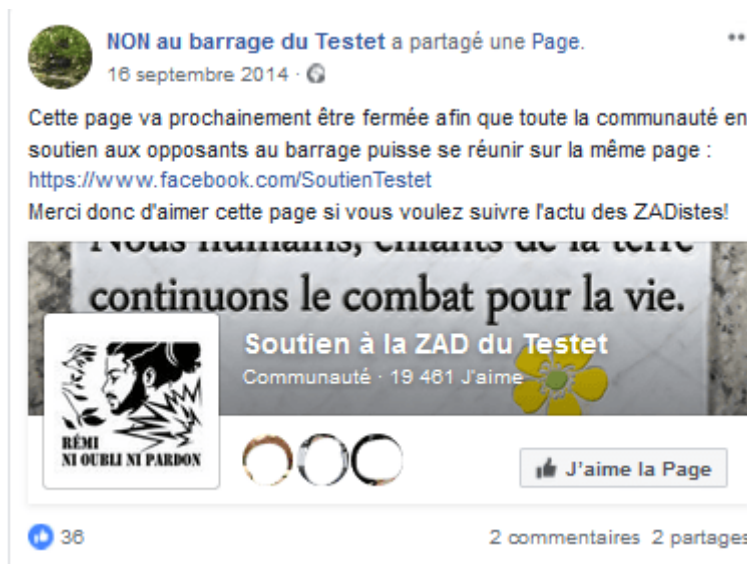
NON au barrage du Testet a partagé une Page.
16 septembre 2014 ·

Cette page va prochainement être fermée afin que toute la communauté en soutien aux opposants au barrage puisse se réunir sur la même page : https://www.facebook.com/SoutienTestet
Merci donc d'aimer cette page si vous voulez suivre l'actu des ZADistes!

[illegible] continuons le combat pour la vie.

RÉMI
NI OUBLI NI PARDON

Soutien à la ZAD du Testet
Communauté · 19 461 J'aime

J'aime la Page

36

2 commentaires 2 partages